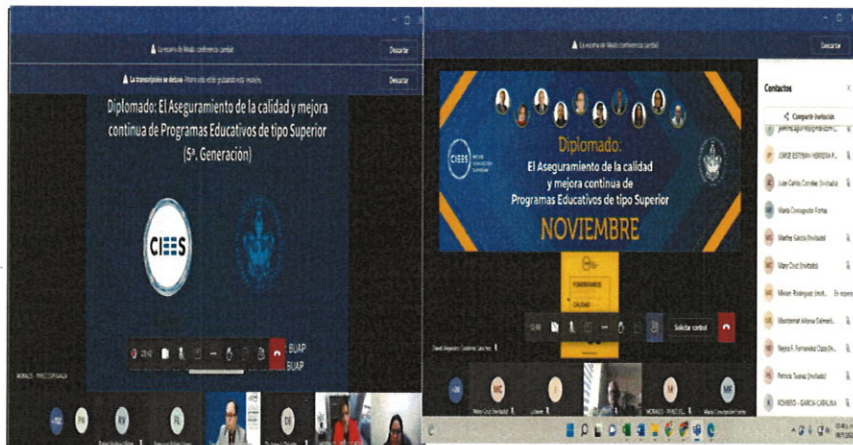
La espera de Meet: conferencia cambió

Descartar

La transcripción se detuvo. Ahora esta está grabando esta reunión.

Descartar

Diplomado: El Aseguramiento de la calidad y mejora continua de Programas Educativos de tipo Superior (5ª. Generación)

CIEES

BUAP

BUAP

La espera de Meet: conferencia cambió

Descartar

CIEES

Diplomado: El Aseguramiento de la calidad y mejora continua de Programas Educativos de tipo Superior

NOVIEMBRE

Solicitar control

Contactos

Compartir invitación

JORGE ESTEBAN HEREDIA P...

Juan Carlos Corrales (Invitado)

María Concepción Fortes

Martha García (Invitado)

Mary Cruz (Invitado)

Miriam Rodríguez (Invit...

Montserrat Arlena Salmerón...

Nayeli F. Fernández Osos (In...

Patricia Tuesta (Invitado)

ROMERO - GARCIA CAROLINA

MORALES - PEREZ ESPINOZA

Mary Cruz (Invitado)

Lilliana

MORALES - PEREZ ES...

María Concepción Fortes

MC

MR